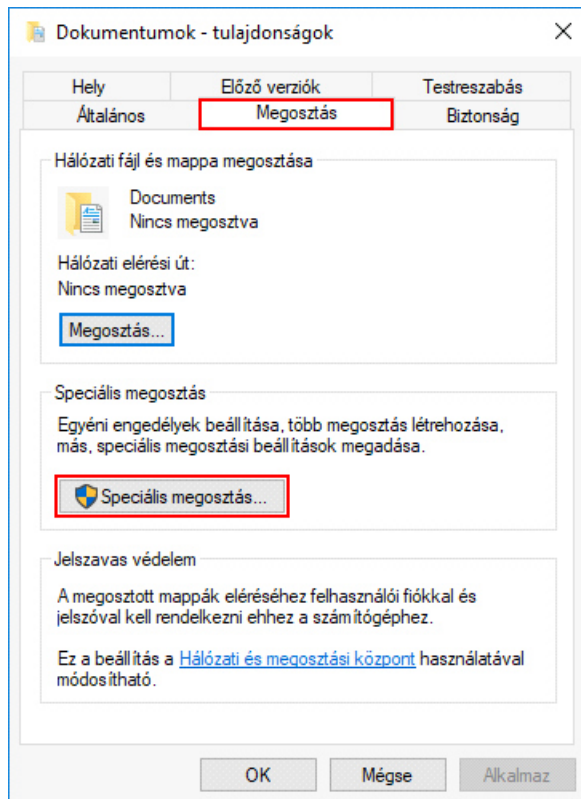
Dokumentumok - tulajdonságok

Hely | Előző verziók | Testreszabás
Általános | Megosztás | Biztonság

Hálózati fájl és mappa megosztása

Documents
Nincs megosztva

Hálózati elérési út:
Nincs megosztva

Megosztás...

Speciális megosztás

Egyéni engedélyek beállítása, több megosztás létrehozása, más, speciális megosztási beállítások megadása.

Speciális megosztás...

Jelszavas védelem

A megosztott mappák eléréséhez felhasználói fiókkal és jelszóval kell rendelkezni ehhez a számítógéphez.

Ez a beállítás a Hálózati és megosztási központ használatával módosítható.

OK | Mégse | Alkalmaz